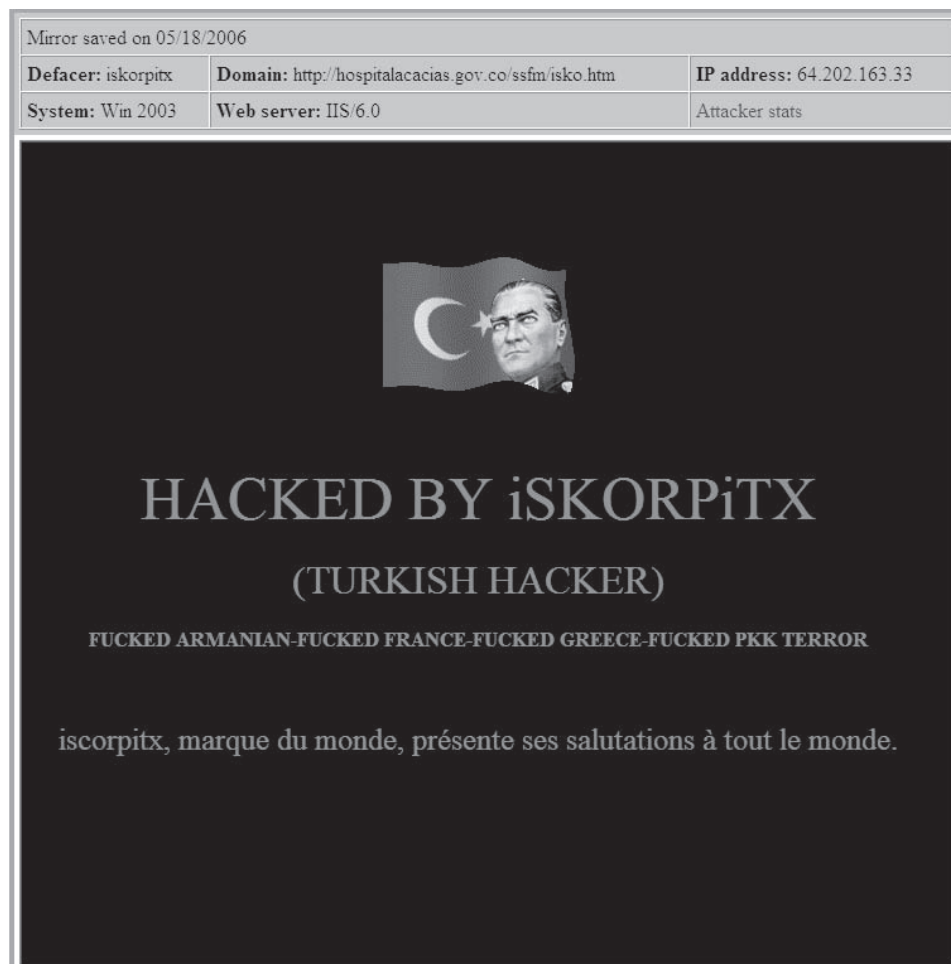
Mirror saved on 05/18/2006

| Defacer: iskorpitx | Domain: http://hospitalacacias.gov.co/ssfm/isko.htm | IP address: 64.202.163.33 |
|---|---|---|
| System: Win 2003 | Web server: IIS/6.0 | Attacker stats |

HACKED BY iSKORPiTX

(TURKISH HACKER)

FUCKED ARMANIAN-FUCKED FRANCE-FUCKED GREECE-FUCKED PKK TERROR

iscorpitx, marque du monde, présente ses salutations à tout le monde.